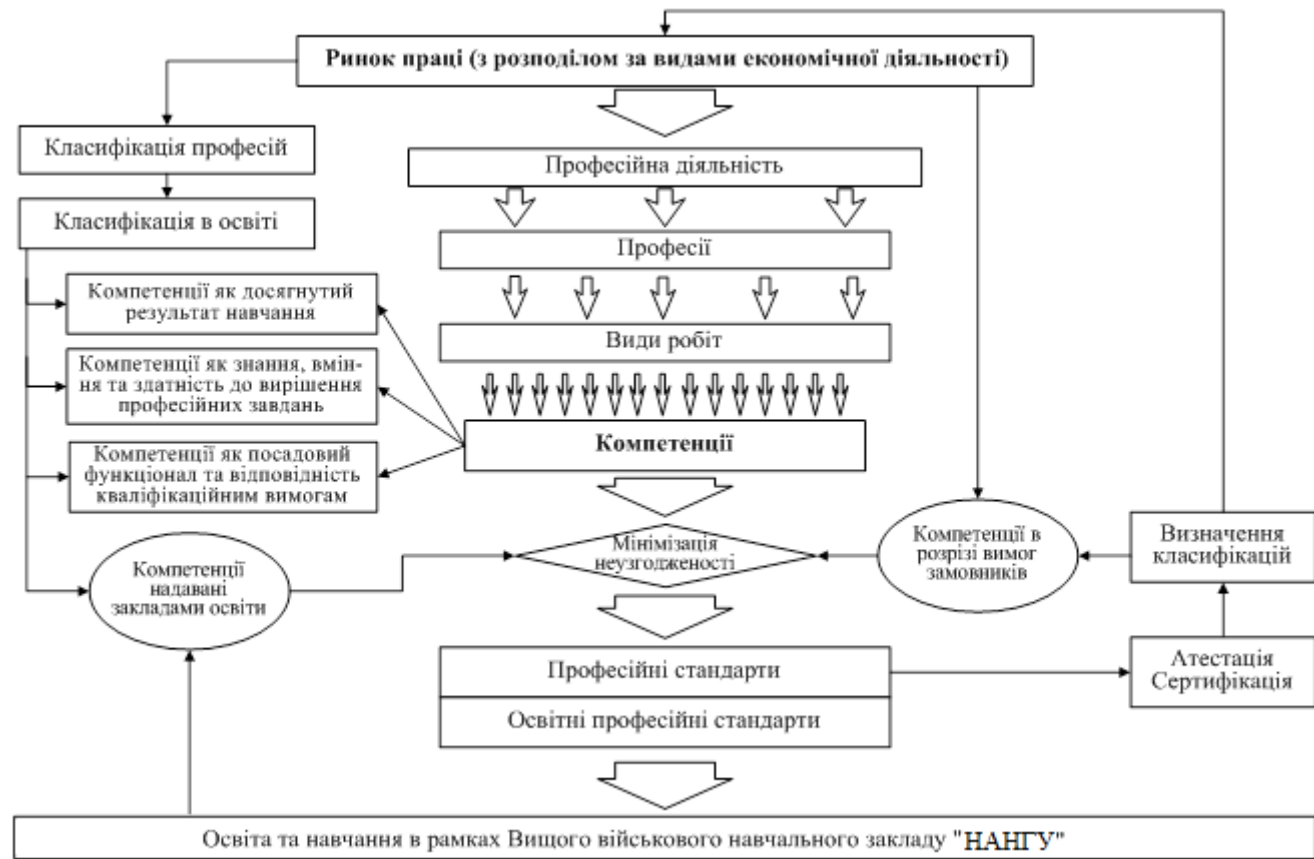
Ринок праці (з розподілом за видами економічної діяльності)

Класифікація професій

Класифікація в освіті

Професійна діяльність

Професії

Види робіт

Компетенції як досягнутий результат навчання

Компетенції як знання, вміння та здатність до вирішення професійних завдань

Компетенції як посадовий функціонал та відповідність кваліфікаційним вимогам

Компетенції

Компетенції надавані закладами освіти

Мінімізація неузгодженості

Компетенції в розрізі вимог замовників

Визначення класифікацій

Професійні стандарти

Освітні професійні стандарти

Атестація Сертифікація

Освіта та навчання в рамках Вищого військового навчального закладу "НАНГУ"